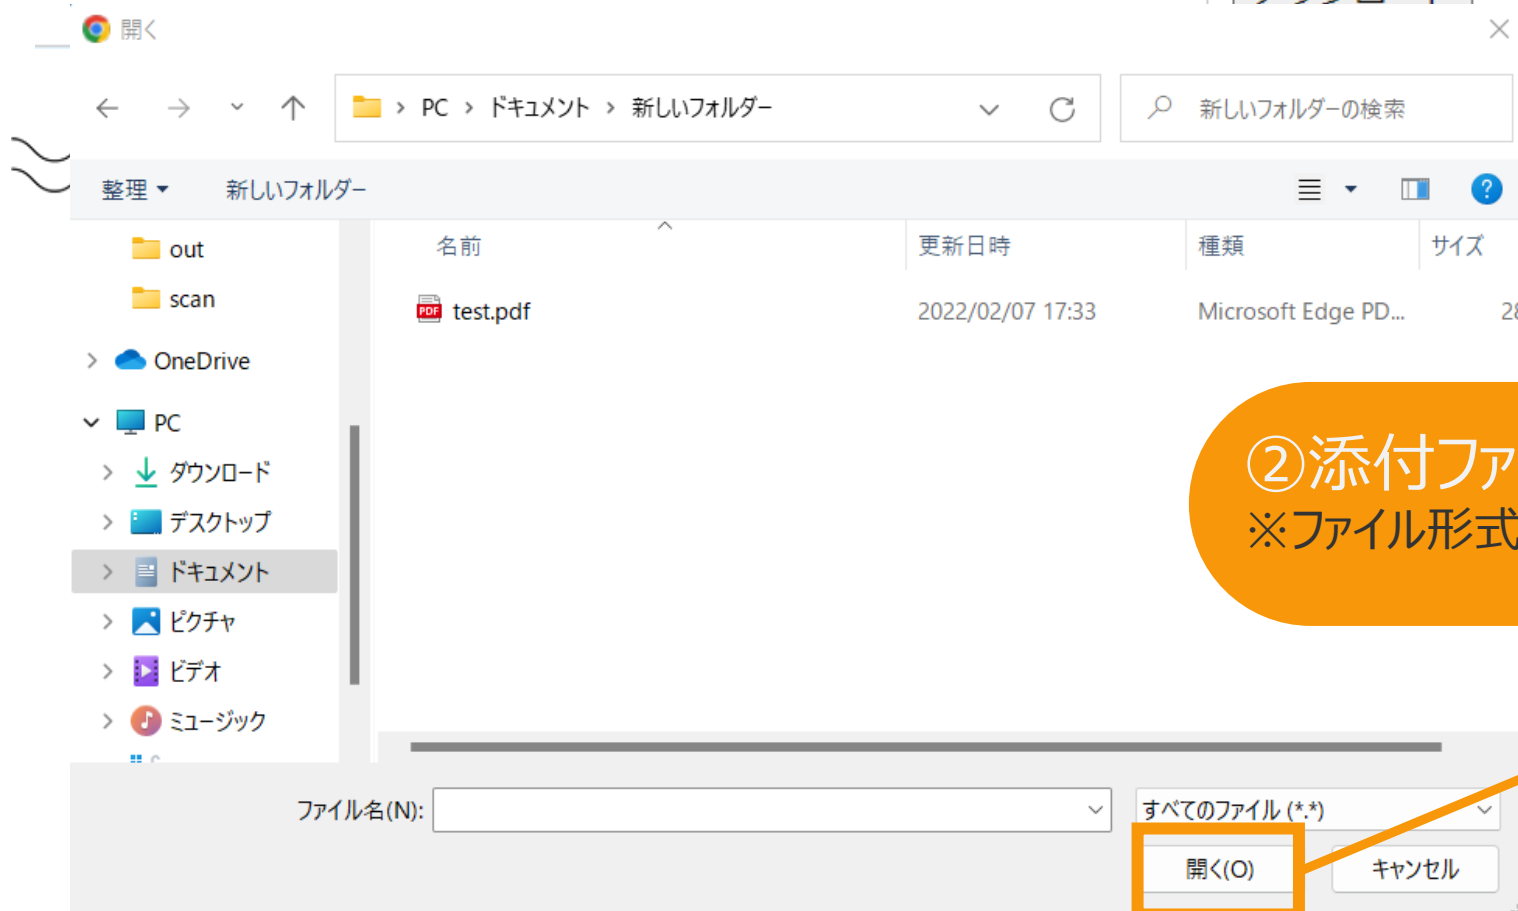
開く

PC › ドキュメント › 新しいフォルダー

新しいフォルダーの検索

整理 ▾　新しいフォルダー

out
scan
OneDrive
PC
ダウンロード
デスクトップ
ドキュメント
ピクチャ
ビデオ
ミュージック

| 名前 | 更新日時 | 種類 | サイズ |
|---|---|---|---|
| test.pdf | 2022/02/07 17:33 | Microsoft Edge PD... | 2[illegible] |

②添付ファ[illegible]
※ファイル形式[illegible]

ファイル名(N):
すべてのファイル (*.*)
開く(O)　キャンセル